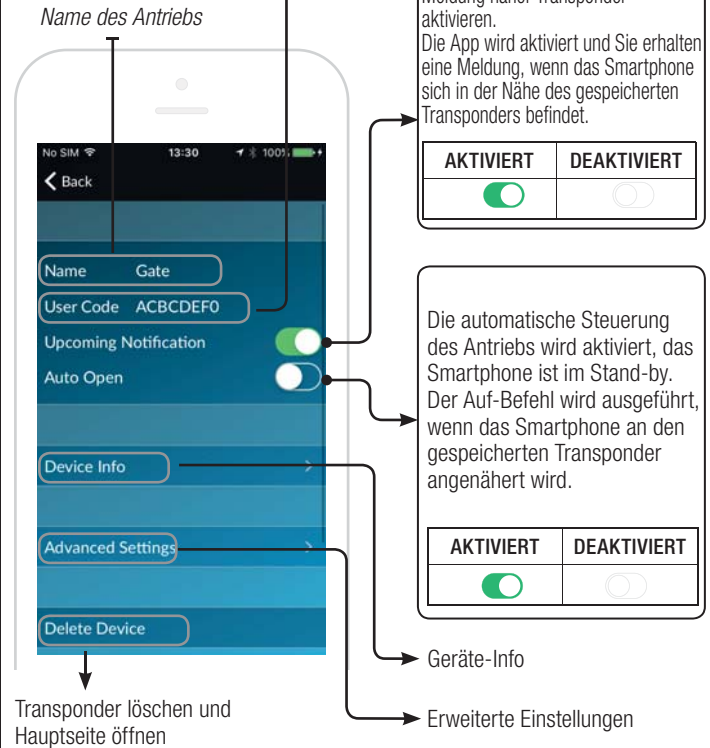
Name des Antriebs

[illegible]
aktivieren.
Die App wird aktiviert und Sie erhalten eine Meldung, wenn das Smartphone sich in der Nähe des gespeicherten Transponders befindet.

| AKTIVIERT | DEAKTIVIERT |
|---|---|
| | |

No SIM 13:30 100%

Back

Name Gate

User Code ACBCDEF0

Upcoming Notification

Auto Open

Device Info

Advanced Settings

Delete Device

Die automatische Steuerung des Antriebs wird aktiviert, das Smartphone ist im Stand-by. Der Auf-Befehl wird ausgeführt, wenn das Smartphone an den gespeicherten Transponder angenähert wird.

| AKTIVIERT | DEAKTIVIERT |
|---|---|
| | |

Geräte-Info

Erweiterte Einstellungen

Transponder löschen und Hauptseite öffnen